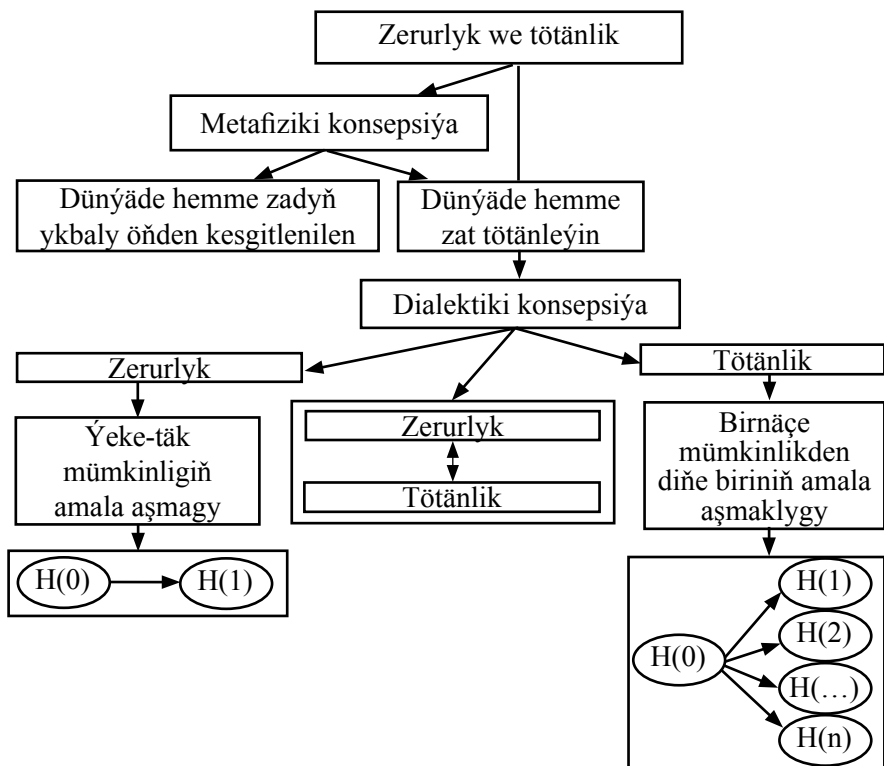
Zerurlyk we tötänlik

Metafiziki konsepsiýa

Dünýäde hemme zadyň ykbaly öňden kesgitlenilen

Dünýäde hemme zat tötänleýin

Dialektiki konsepsiýa

Zerurlyk

Tötänlik

Ýeke-täk mümkinligiň amala aşmagy

Zerurlyk

Tötänlik

Birnäçe mümkinlikden diňe biriniň amala aşmaklygy

H(0)

H(1)

H(0)

H(1)

H(2)

H(…)

H(n)